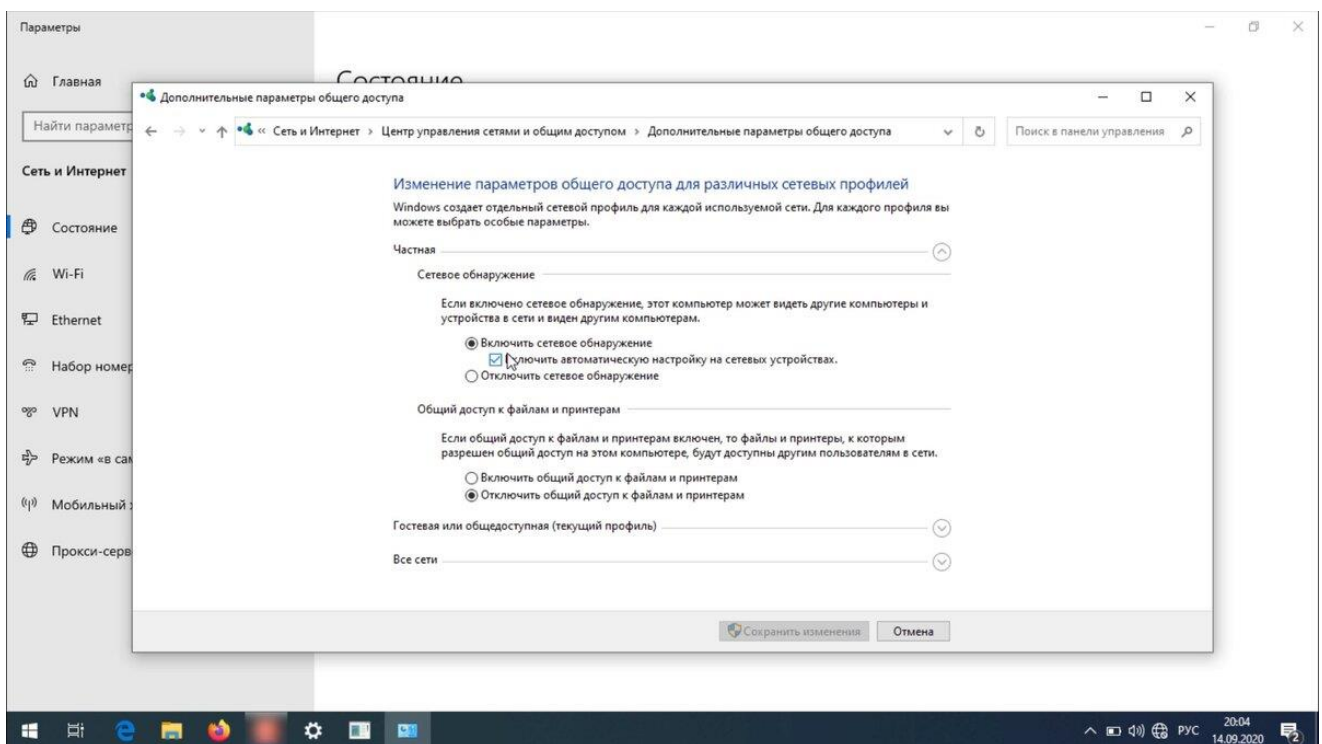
Параметры

Главная

Найти параметр

Сеть и Интернет

Состояние

Wi-Fi

Ethernet

Набор номер

VPN

Режим «в сам

Мобильный

Прокси-серв

Состояние

Дополнительные параметры общего доступа

« Сеть и Интернет › Центр управления сетями и общим доступом › Дополнительные параметры общего доступа

Поиск в панели управления

Изменение параметров общего доступа для различных сетевых профилей

Windows создает отдельный сетевой профиль для каждой используемой сети. Для каждого профиля вы можете выбрать особые параметры.

Частная

Сетевое обнаружение

Если включено сетевое обнаружение, этот компьютер может видеть другие компьютеры и устройства в сети и виден другим компьютерам.

Включить сетевое обнаружение

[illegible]ключить автоматическую настройку на сетевых устройствах.

Отключить сетевое обнаружение

Общий доступ к файлам и принтерам

Если общий доступ к файлам и принтерам включен, то файлы и принтеры, к которым разрешен общий доступ на этом компьютере, будут доступны другим пользователям в сети.

Включить общий доступ к файлам и принтерам

Отключить общий доступ к файлам и принтерам

Гостевая или общедоступная (текущий профиль)

Все сети

Сохранить изменения

Отмена

РУС 20:04 14.09.2020